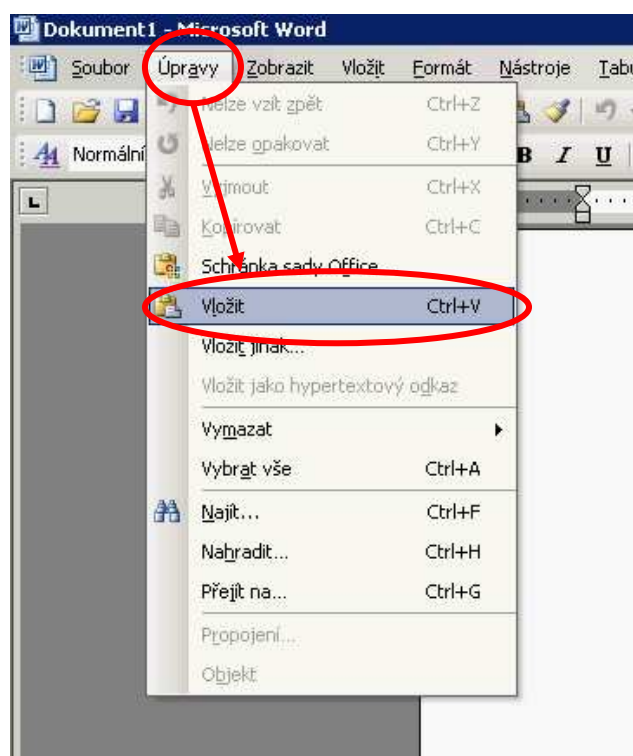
Dokument1 - Microsoft Word

Soubor Úpravy Zobrazit Vložit Formát Nástroje Tabu

Normální

B I U

Nelze vzít zpět Ctrl+Z
Nelze opakovat Ctrl+Y
Vyjmout Ctrl+X
Kopírovat Ctrl+C
Schránka sady Office
Vložit Ctrl+V
Vložit jinak...
Vložit jako hypertextový odkaz
Vymazat
Vybrat vše Ctrl+A
Najít... Ctrl+F
Nahradit... Ctrl+H
Přejít na... Ctrl+G
Propojení...
Objekt